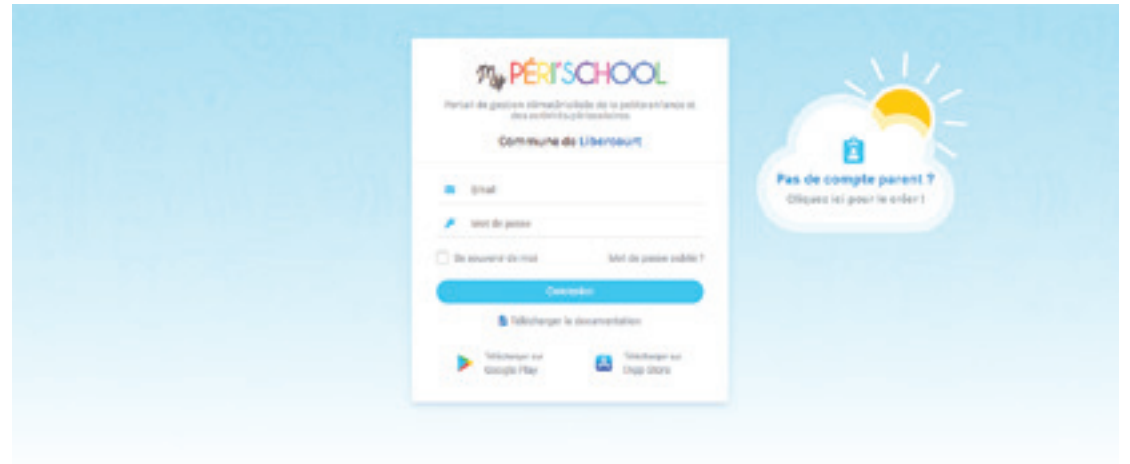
My PÉRISCHOOL

Portail de gestion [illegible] de la petite enfance et des activités périscolaires

Commune de Libercourt

Email

Mot de passe

Se souvenir de moi

Mot de passe oublié ?

Connexion

Télécharger la documentation

Télécharger sur Google Play

Télécharger sur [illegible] Store

Pas de compte parent ?

Cliquez ici pour le créer !